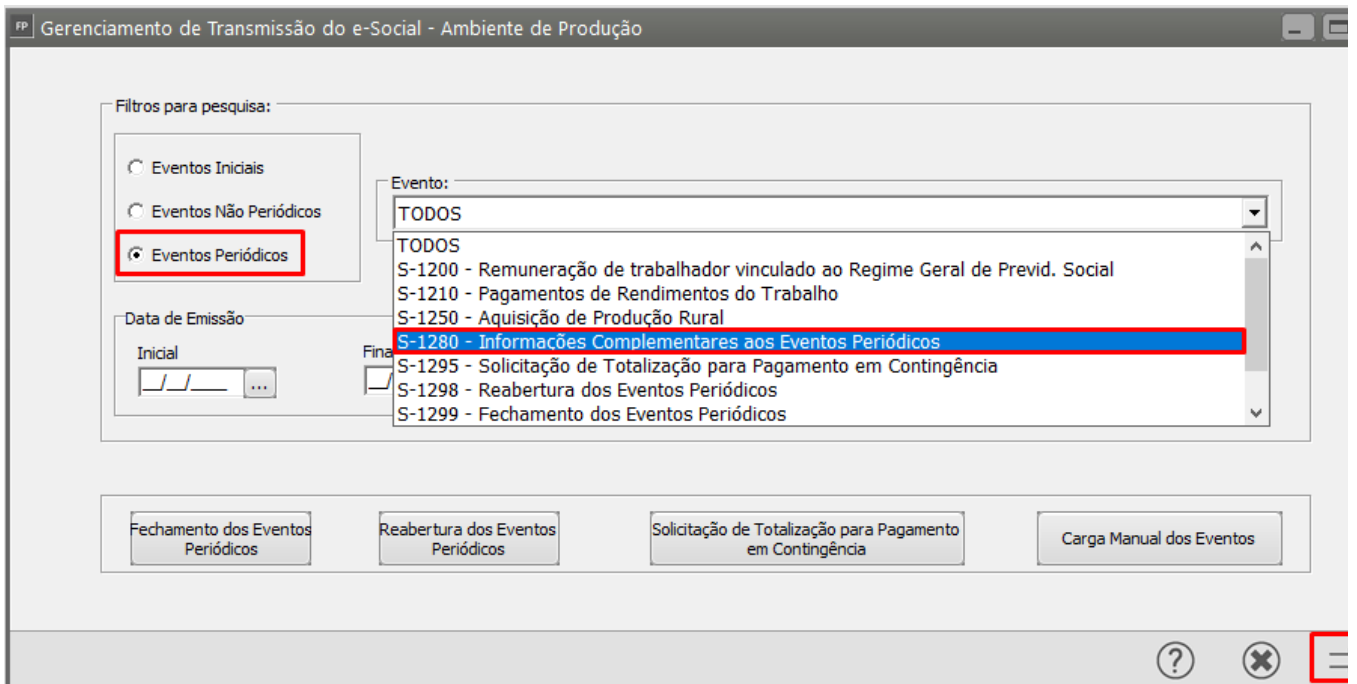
FP Gerenciamento de Transmissão do e-Social - Ambiente de Produção

Filtros para pesquisa:

Eventos Iniciais

Eventos Não Periódicos

Eventos Periódicos

Evento:

TODOS

TODOS
S-1200 - Remuneração de trabalhador vinculado ao Regime Geral de Previd. Social
S-1210 - Pagamentos de Rendimentos do Trabalho
S-1250 - Aquisição de Produção Rural
S-1280 - Informações Complementares aos Eventos Periódicos
S-1295 - Solicitação de Totalização para Pagamento em Contingência
S-1298 - Reabertura dos Eventos Periódicos
S-1299 - Fechamento dos Eventos Periódicos

Data de Emissão

Inicial

__/__/____ ...

Fina

Fechamento dos Eventos Periódicos

Reabertura dos Eventos Periódicos

Solicitação de Totalização para Pagamento em Contingência

Carga Manual dos Eventos